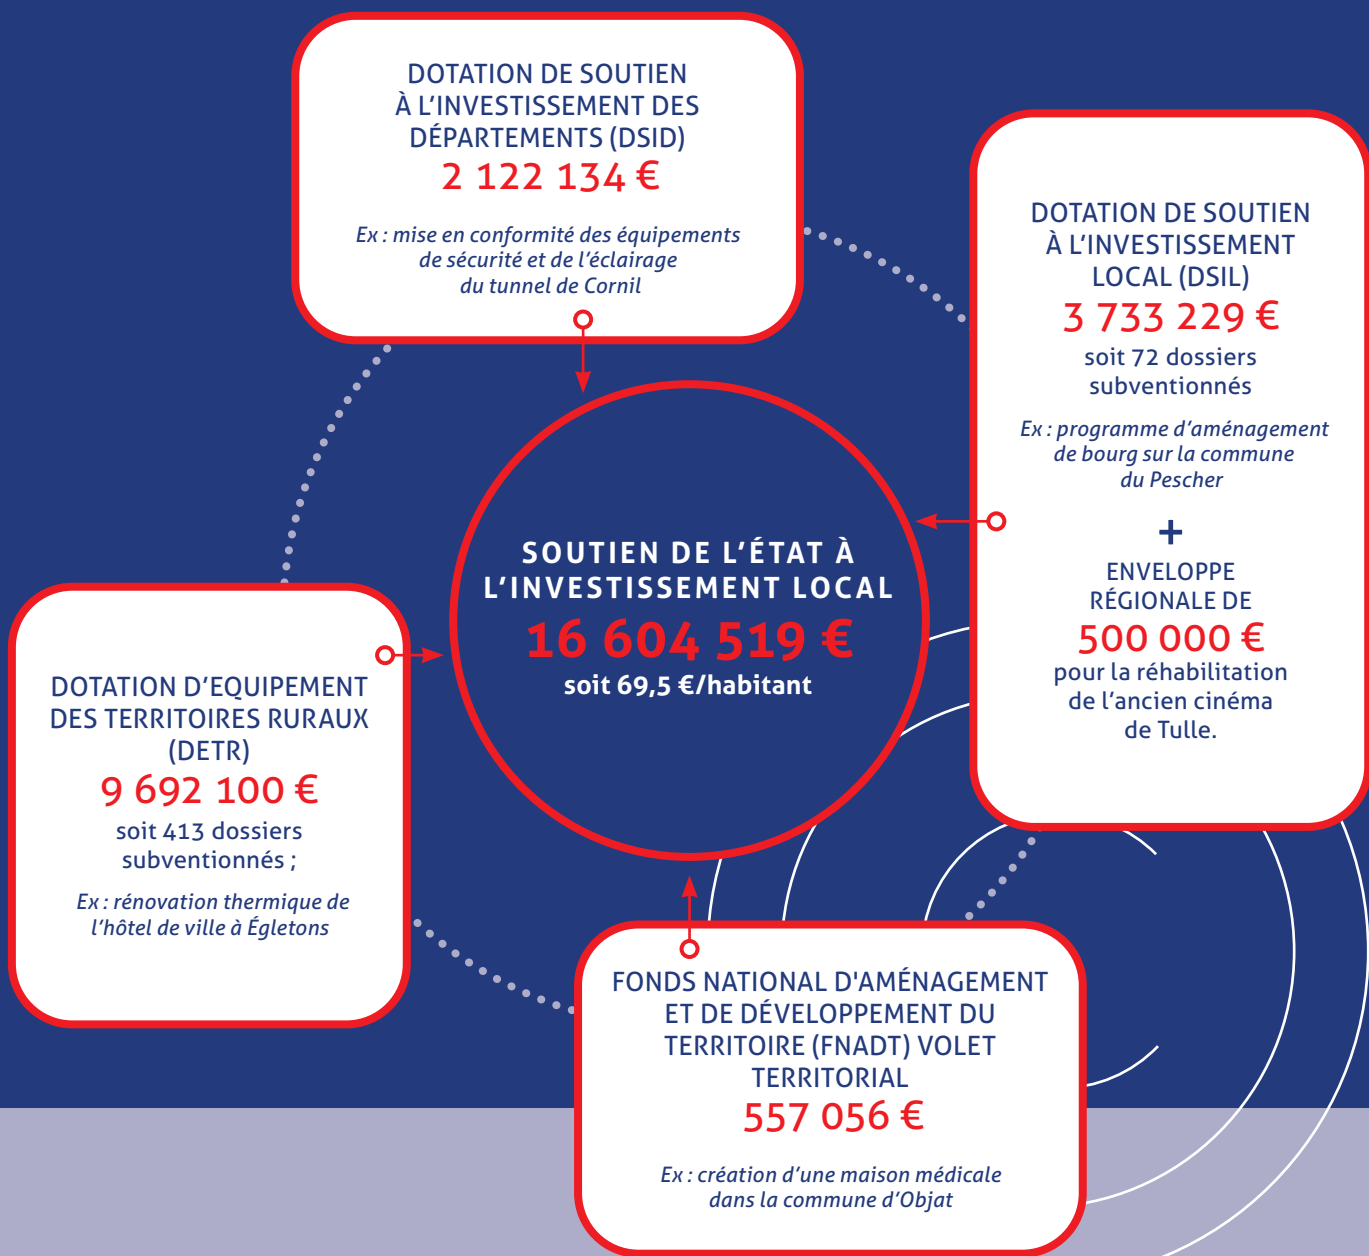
DOTATION DE SOUTIEN À L'INVESTISSEMENT DES DÉPARTEMENTS (DSID)
2 122 134 €

Ex : mise en conformité des équipements de sécurité et de l'éclairage du tunnel de Cornil

DOTATION DE SOUTIEN À L'INVESTISSEMENT LOCAL (DSIL)
3 733 229 €
soit 72 dossiers subventionnés

Ex : programme d'aménagement de bourg sur la commune du Pescher

+

ENVELOPPE RÉGIONALE DE
500 000 €
pour la réhabilitation de l'ancien cinéma de Tulle.

SOUTIEN DE L'ÉTAT À L'INVESTISSEMENT LOCAL
16 604 519 €
soit 69,5 €/habitant

DOTATION D'EQUIPEMENT DES TERRITOIRES RURAUX (DETR)
9 692 100 €
soit 413 dossiers subventionnés ;

Ex : rénovation thermique de l'hôtel de ville à Égletons

FONDS NATIONAL D'AMÉNAGEMENT ET DE DÉVELOPPEMENT DU TERRITOIRE (FNADT) VOLET TERRITORIAL
557 056 €

Ex : création d'une maison médicale dans la commune d'Objat